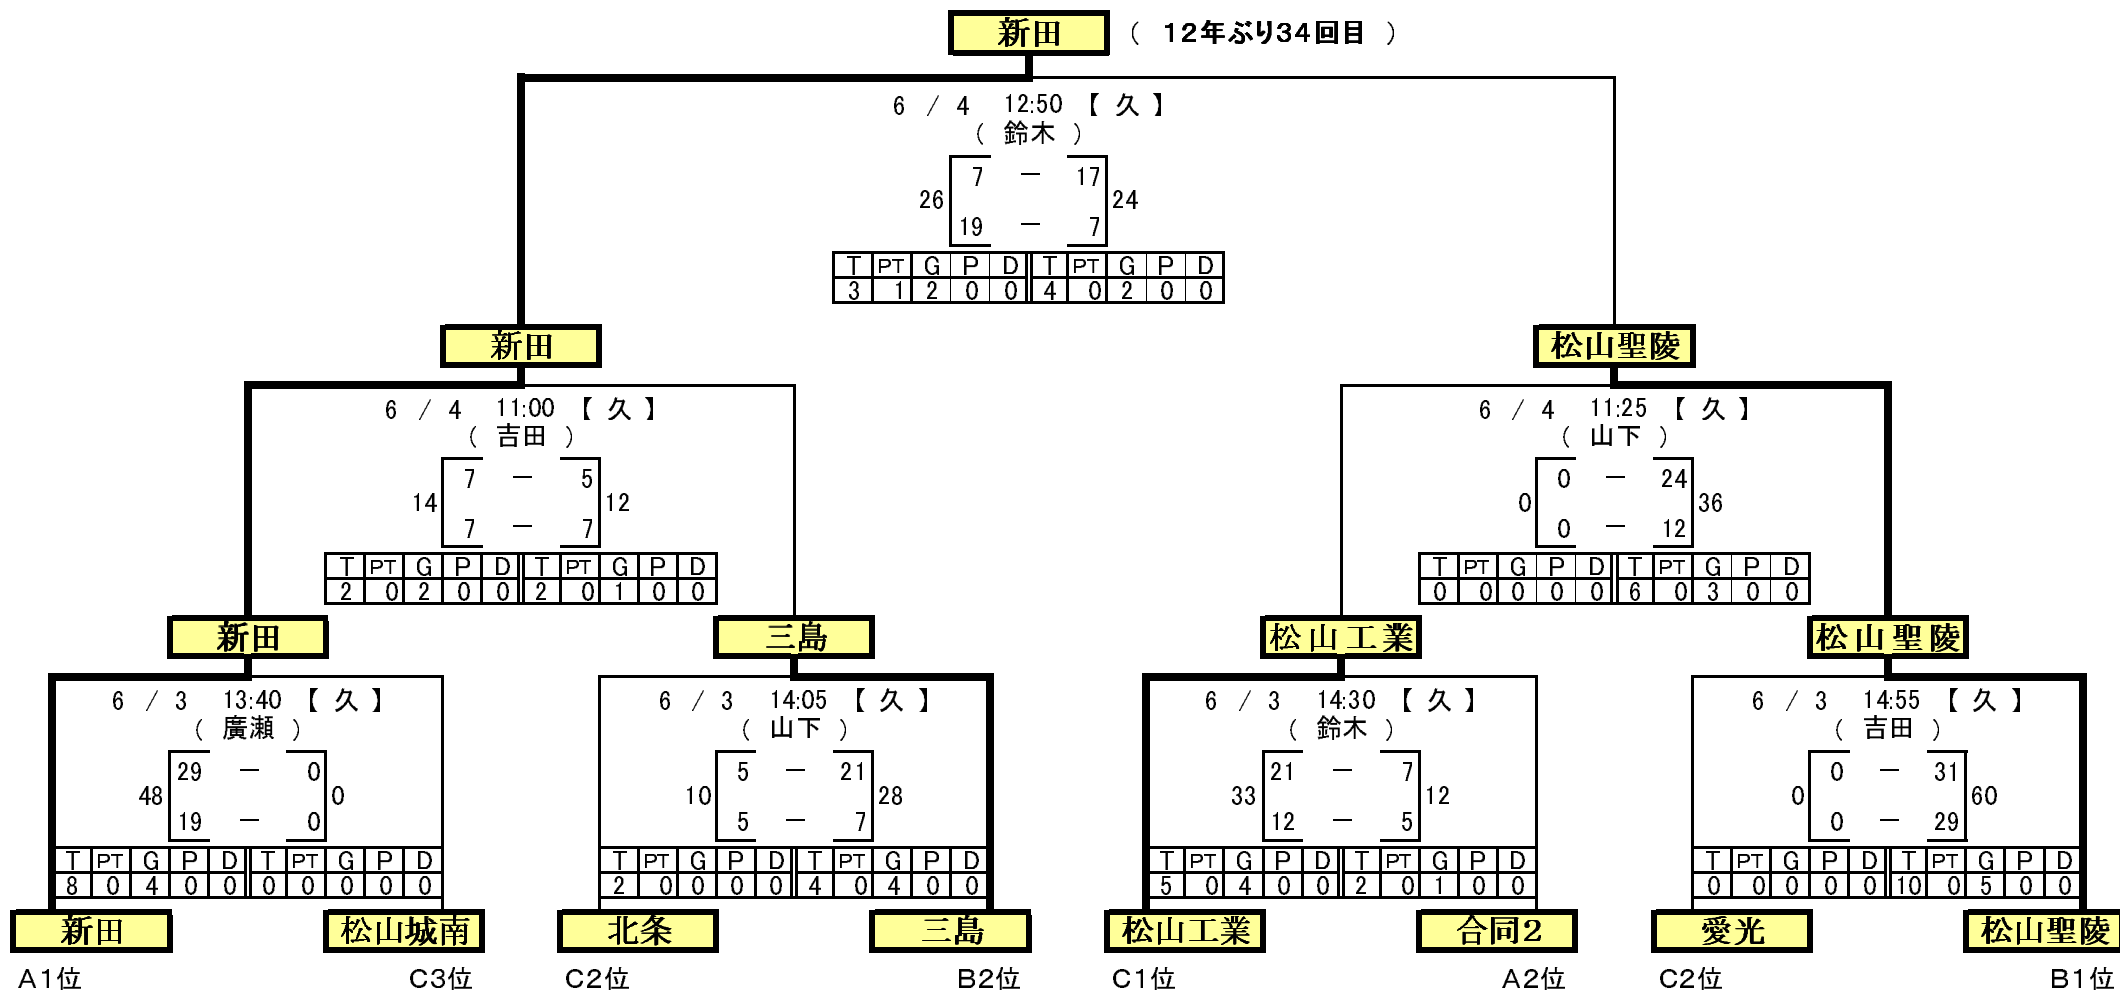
新田 （ 12年ぶり34回目 ）

6 / 4 12:50 【 久 】
（ 鈴木 ）
26 7 — 17 24
19 — 7

| T | PT | G | P | D | T | PT | G | P | D |
|---|---|---|---|---|---|---|---|---|---|
| 3 | 1 | 2 | 0 | 0 | 4 | 0 | 2 | 0 | 0 |

新田

松山聖陵

6 / 4 11:00 【 久 】
（ 吉田 ）
14 7 — 5 12
7 — 7

| T | PT | G | P | D | T | PT | G | P | D |
|---|---|---|---|---|---|---|---|---|---|
| 2 | 0 | 2 | 0 | 0 | 2 | 0 | 1 | 0 | 0 |

6 / 4 11:25 【 久 】
（ 山下 ）
0 0 — 24 36
0 — 12

| T | PT | G | P | D | T | PT | G | P | D |
|---|---|---|---|---|---|---|---|---|---|
| 0 | 0 | 0 | 0 | 0 | 6 | 0 | 3 | 0 | 0 |

新田

三島

松山工業

松山聖陵

6 / 3 13:40 【 久 】
（ 廣瀬 ）
48 29 — 0 0
19 — 0

| T | PT | G | P | D | T | PT | G | P | D |
|---|---|---|---|---|---|---|---|---|---|
| 8 | 0 | 4 | 0 | 0 | 0 | 0 | 0 | 0 | 0 |

6 / 3 14:05 【 久 】
（ 山下 ）
10 5 — 21 28
5 — 7

| T | PT | G | P | D | T | PT | G | P | D |
|---|---|---|---|---|---|---|---|---|---|
| 2 | 0 | 0 | 0 | 0 | 4 | 0 | 4 | 0 | 0 |

6 / 3 14:30 【 久 】
（ 鈴木 ）
33 21 — 7 12
12 — 5

| T | PT | G | P | D | T | PT | G | P | D |
|---|---|---|---|---|---|---|---|---|---|
| 5 | 0 | 4 | 0 | 0 | 2 | 0 | 1 | 0 | 0 |

6 / 3 14:55 【 久 】
（ 吉田 ）
0 0 — 31 60
0 — 29

| T | PT | G | P | D | T | PT | G | P | D |
|---|---|---|---|---|---|---|---|---|---|
| 0 | 0 | 0 | 0 | 0 | 10 | 0 | 5 | 0 | 0 |

新田
A1位

松山城南
C3位

北条
C2位

三島
B2位

松山工業
C1位

合同2
A2位

愛光
C2位

松山聖陵
B1位